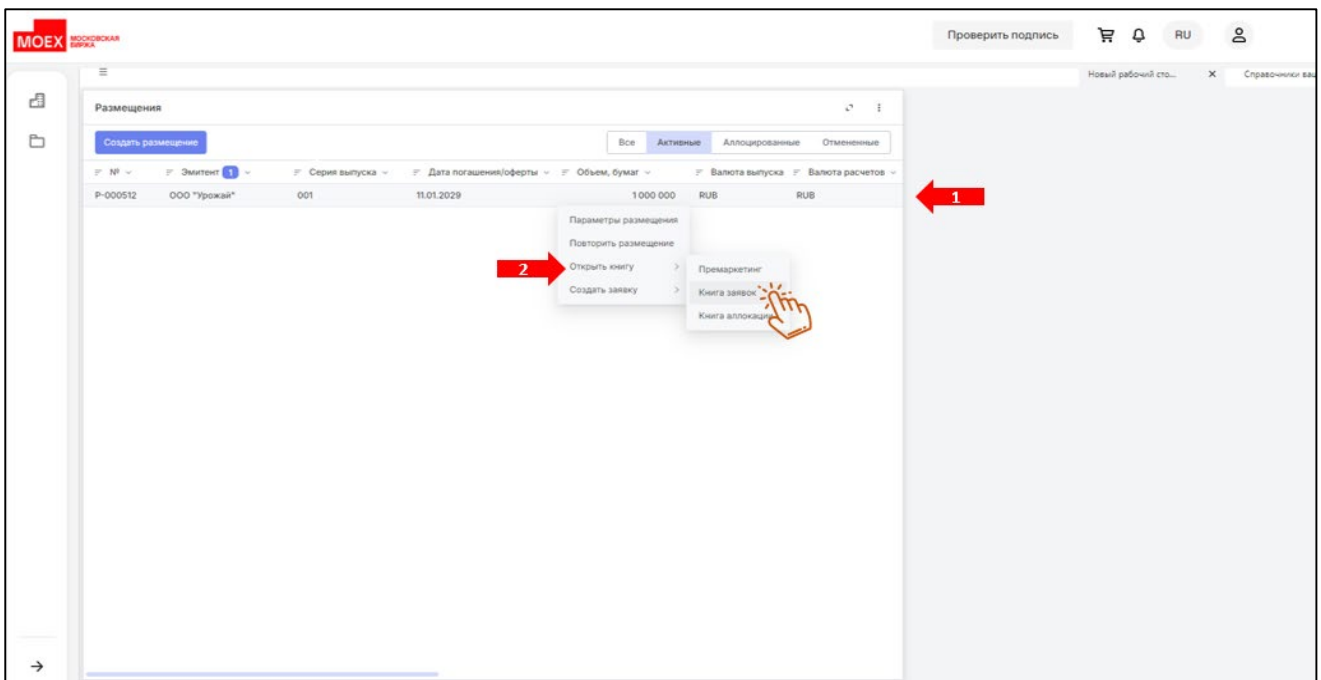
MOEX МОСКОВСКАЯ БИРЖА

Проверить подпись RU

Новый рабочий сто... × Справочники ва

Размещения

Создать размещение

Все Активные Аллоцированные Отмененные

| № | Эмитент 1 | Серия выпуска | Дата погашения/оферты | Объем, бумаг | Валюта выпуска | Валюта расчетов |
|---|---|---|---|---|---|---|
| P-000512 | ООО "Урожай" | 001 | 11.01.2029 | 1 000 000 | RUB | RUB |

1

Параметры размещения
Повторить размещение
2
Открыть книгу >
Создать заявку >

Премаркетинг
Книга заявок
Книга аллокаци